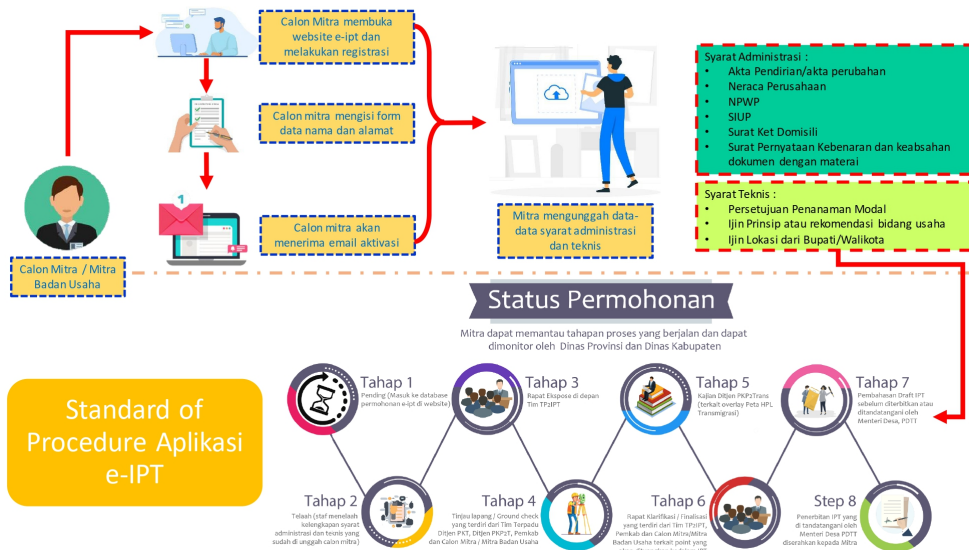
Calon Mitra membuka website e-ipt dan melakukan registrasi

Calon mitra mengisi form data nama dan alamat

Calon mitra akan menerima email aktivasi

1

Calon Mitra / Mitra Badan Usaha

Mitra mengunggah data-data syarat administrasi dan teknis

Syarat Administrasi :
• Akta Pendirian/akta perubahan
• Neraca Perusahaan
• NPWP
• SIUP
• Surat Ket Domisili
• Surat Pernyataan Kebenaran dan keabsahan dokumen dengan materai

Syarat Teknis :
• Persetujuan Penanaman Modal
• Ijin Prinsip atau rekomendasi bidang usaha
• Ijin Lokasi dari Bupati/Walikota

Status Permohonan

Mitra dapat memantau tahapan proses yang berjalan dan dapat dimonitor oleh Dinas Provinsi dan Dinas Kabupaten

Standard of Procedure Aplikasi e-IPT

Tahap 1
Pending (Masuk ke database permohonan e-ipt di website)

Tahap 2
Telaah (staf menelaah kelengkapan syarat administrasi dan teknis yang sudah di unggah calon mitra)

Tahap 3
Rapat Ekspose di depan Tim TP2IPT

Tahap 4
Tinjau lapang / Ground check yang terdiri dari Tim Terpadu Ditjen-PKT, Ditjen PKP2T, Pemkab dan Calon Mitra / Mitra Badan Usaha

Tahap 5
Kajian Ditjen PKP2Trans (terkait overlay Peta HPL Transmigrasi)

Tahap 6
Rapat Klarifikasi / Finalisasi yang terdiri dari Tim TP2IPT, Pemkab dan Calon Mitra/Mitra Badan Usaha terkait point yang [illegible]

Tahap 7
Pembahasan Draft IPT sebelum diterbitkan atau ditandatangani oleh Menteri Desa, PDTT

Step 8
Penerbitan IPT yang di tandatangani oleh Menteri Desa PDTT diserahkan kepada Mitra